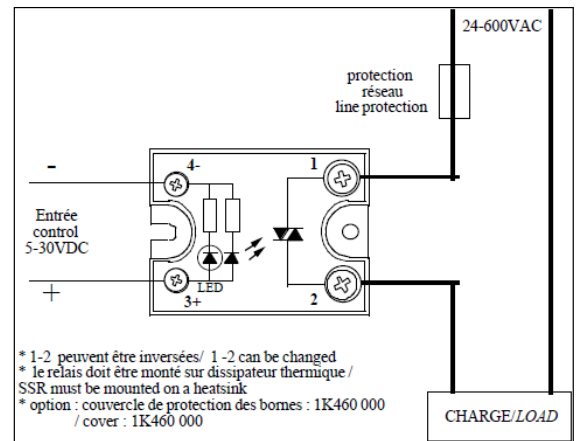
24-600VAC

protection
réseau
line protection

-

4-

1

Entrée
control
5-30VDC

LED

+

3+

2

* 1-2 peuvent être inversées/ 1 -2 can be changed
* le relais doit être monté sur dissipateur thermique / SSR must be mounted on a heatsink
* option : couvercle de protection des bornes : 1K460 000
/ cover : 1K460 000

CHARGE/*LOAD*